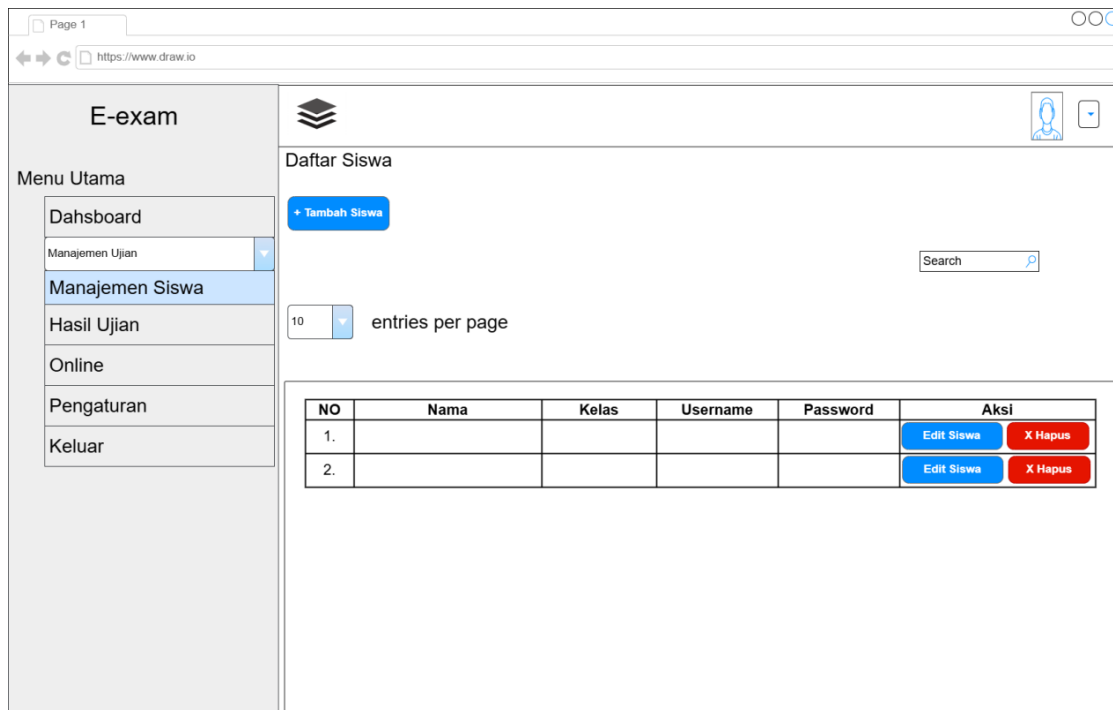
Page 1

https://www.draw.io

E-exam

Menu Utama

Dahsboard

Manajemen Ujian

Manajemen Siswa

Hasil Ujian

Online

Pengaturan

Keluar

Daftar Siswa

+ Tambah Siswa

Search

10

entries per page

| NO | Nama | Kelas | Username | Password | Aksi |
|---|---|---|---|---|---|
| 1. | | | | | Edit Siswa X Hapus |
| 2. | | | | | Edit Siswa X Hapus |